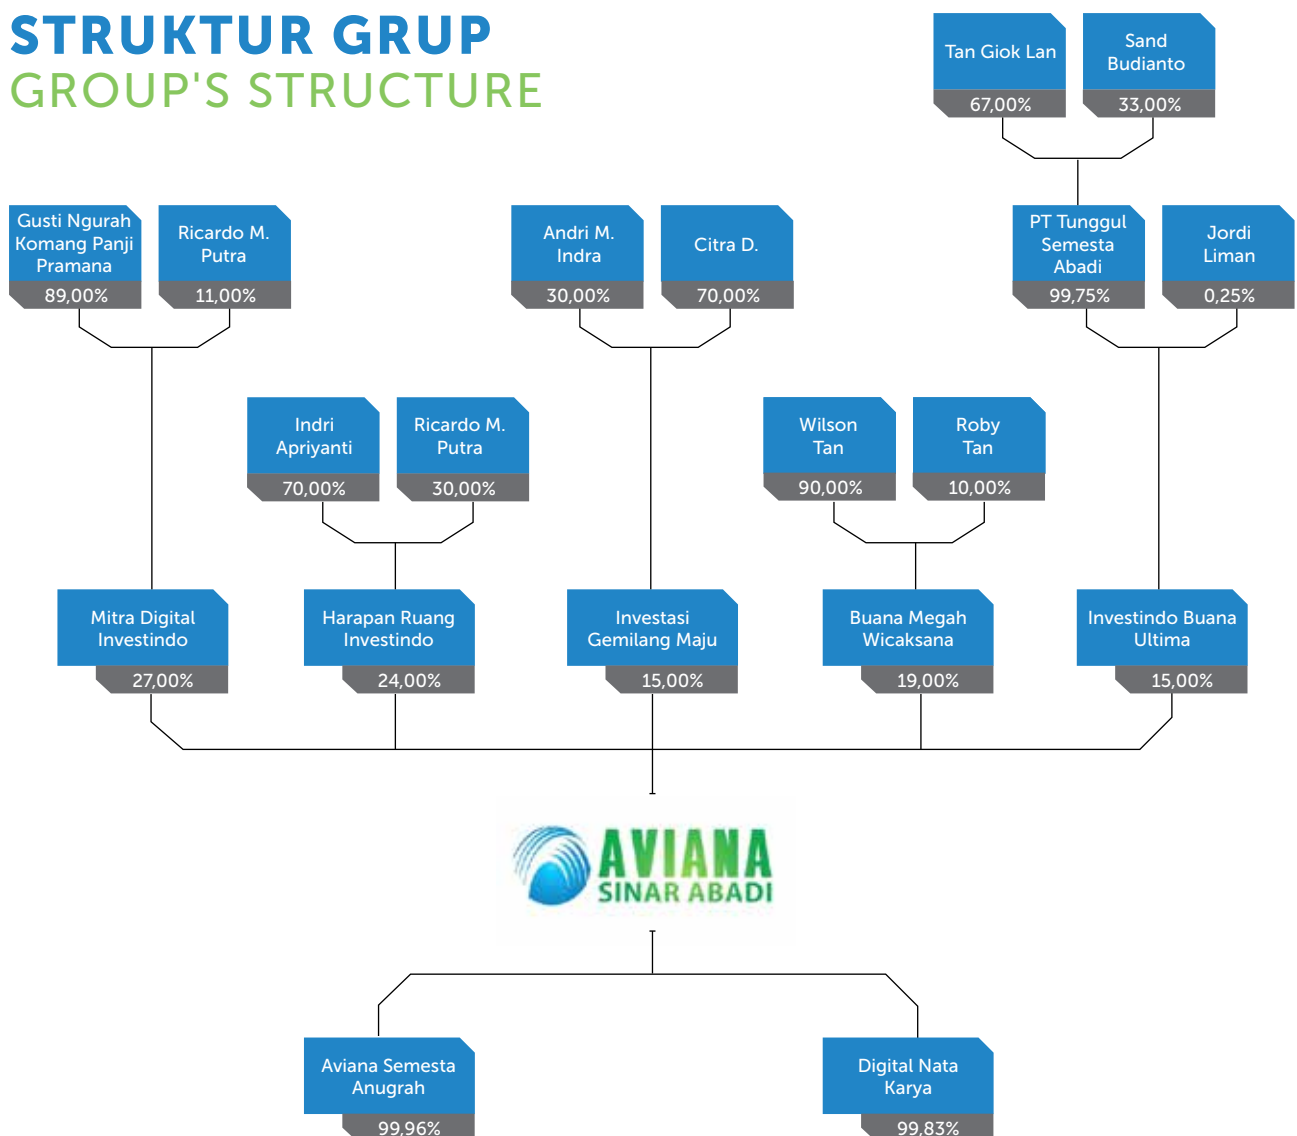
STRUKTUR GRUP
GROUP'S STRUCTURE

Tan Giok Lan
67,00%

Sand Budianto
33,00%

Gusti Ngurah Komang Panji Pramana
89,00%

Ricardo M. Putra
11,00%

Andri M. Indra
30,00%

Citra D.
70,00%

PT Tunggul Semesta Abadi
99,75%

Jordi Liman
0,25%

Indri Apriyanti
70,00%

Ricardo M. Putra
30,00%

Wilson Tan
90,00%

Roby Tan
10,00%

Mitra Digital Investindo
27,00%

Harapan Ruang Investindo
24,00%

Investasi Gemilang Maju
15,00%

Buana Megah Wicaksana
19,00%

Investindo Buana Ultima
15,00%

AVIANA
SINAR ABADI

Aviana Semesta Anugrah
99,96%

Digital Nata Karya
99,83%